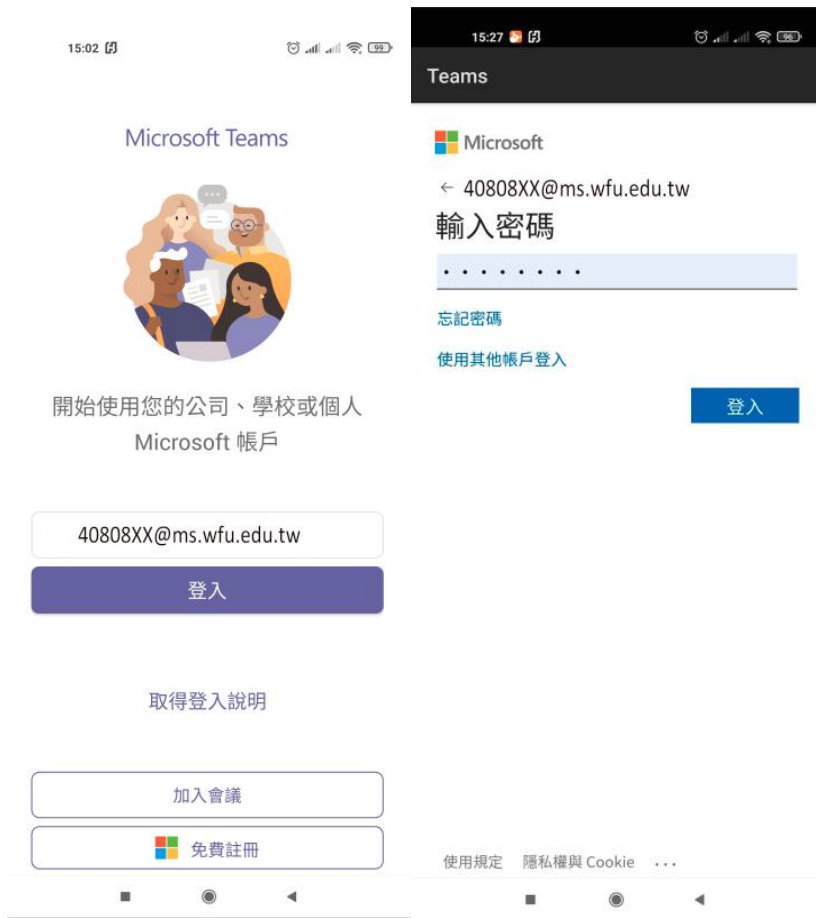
15:02

99

Microsoft Teams

開始使用您的公司、學校或個人 Microsoft 帳戶

40808XX@ms.wfu.edu.tw

登入

取得登入說明

加入會議

免費註冊

15:27

96

Teams

Microsoft

← 40808XX@ms.wfu.edu.tw

輸入密碼

•••••••••

忘記密碼

使用其他帳戶登入

登入

使用規定 隱私權與 Cookie ...